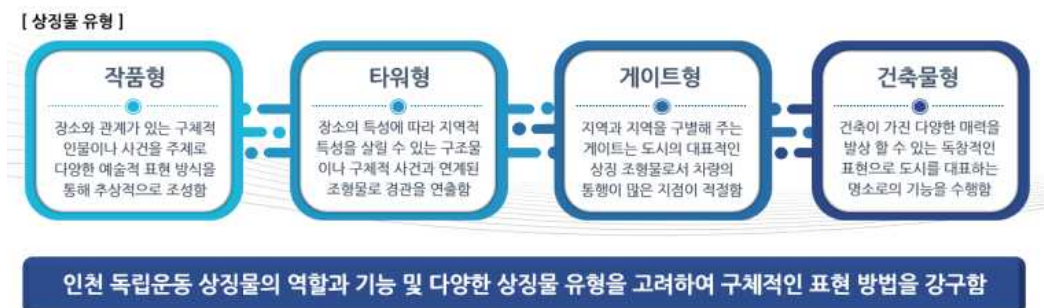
[ 상징물 유형 ]

작품형

장소와 관계가 있는 구체적 인물이나 사건을 주제로 다양한 예술적 표현 방식을 통해 추상적으로 조성함

타워형

장소의 특성에 따라 지역적 특성을 살릴 수 있는 구조물이나 구체적 사건과 연계된 조형물로 경관을 연출함

게이트형

지역과 지역을 구별해 주는 게이트는 도시의 대표적인 상징 조형물로서 차량의 통행이 많은 지점이 적절함

건축물형

건축이 가진 다양한 매력을 발상 할 수 있는 독창적인 표현으로 도시를 대표하는 명소로의 기능을 수행함

인천 독립운동 상징물의 역할과 기능 및 다양한 상징물 유형을 고려하여 구체적인 표현 방법을 강구함